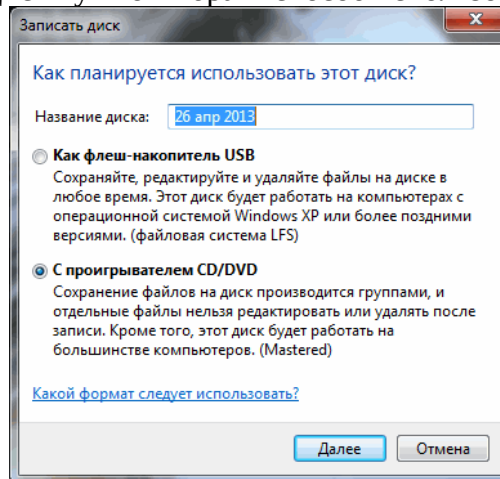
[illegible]

Записать диск

Как планируется использовать этот диск?

Название диска: 26 апр 2013

Как флеш-накопитель USB
Сохраняйте, редактируйте и удаляйте файлы на диске в любое время. Этот диск будет работать на компьютерах с операционной системой Windows XP или более поздними версиями. (файловая система LFS)

С проигрывателем CD/DVD
Сохранение файлов на диск производится группами, и отдельные файлы нельзя редактировать или удалять после записи. Кроме того, этот диск будет работать на большинстве компьютеров. (Mastered)

Какой формат следует использовать?

Далее Отмена